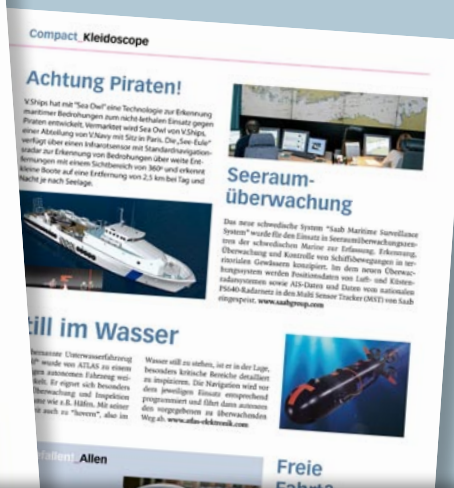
Compact_Kleidoscope

Achtung Piraten!

V.Ships hat mit "Sea Owl" eine Technologie zur Erkennung maritimer Bedrohungen zum nicht-tödlichen Einsatz gegen Piraten entwickelt. Vermarktet wird Sea Owl von V.Ships, einer Abteilung von V.Navy mit Sitz in Paris. Die „See-Eule" verfügt über einen Infrarotsensor mit Standardnavigationsradar zur Erkennung von Bedrohungen über weite Entfernungen mit einem Sichtbereich von 360° und erkennt kleine Boote auf eine Entfernung von 2,5 km bei Tag und Nacht je nach Seelage.

Seeraum-überwachung

Das neue schwedische System "Saab Maritime Surveillance System" wurde für den Einsatz in Seeraumüberwachungszentren der schwedischen Marine zur Erfassung, Erkennung, Überwachung und Kontrolle von Schiffsbewegungen in territorialen Gewässern konzipiert. Im dem neuen Überwachungssystem werden Positionsdaten von Luft- und Küstenradarsystemen sowie AIS-Daten und Daten von nationalen PS640-Radarnetz in den Multi Sensor Tracker (MST) von Saab eingespeist. www.saabgroup.com

till im Wasser

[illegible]bemanntes Unterwasserfahrzeug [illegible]" wurde von ATLAS zu einem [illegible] autonomen Fahrzeug wei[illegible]. Es eignet sich besonders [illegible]berwachung und Inspektion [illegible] wie z. B. Häfen. Mit seiner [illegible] auch zu "hovern", also im

Wasser still zu stehen, ist er in der Lage, besonders kritische Bereiche detailliert zu inspizieren. Die Navigation wird vor dem jeweiligen Einsatz entsprechend programmiert und führt dann autonom den vorgegebenen zu überwachenden Weg ab. www.atlas-elektronik.com

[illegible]_Allen

Freie Fahrt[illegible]